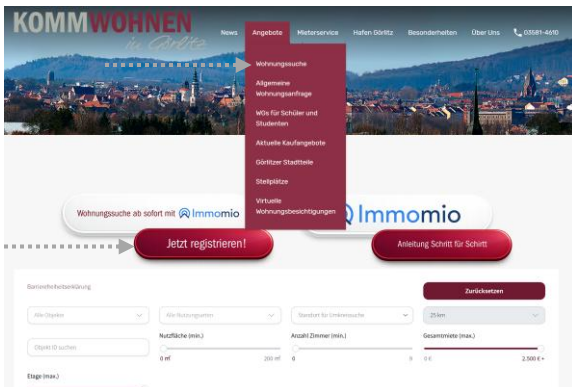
KOMMWOHNEN
in Görlitz

News Angebote Mieterservice Hafen Görlitz Besonderheiten Über Uns 03581-4610

Wohnungssuche
Allgemeine Wohnungsanfrage
WGs für Schüler und Studenten
Aktuelle Kaufangebote
Görlitzer Stadtteile
Stellplätze
Virtuelle Wohnungsbesichtigungen

Wohnungssuche ab sofort mit Immomio

Immomio

Jetzt registrieren!

Anleitung Schritt für Schritt

Barrierefreiheitserklärung

Zurücksetzen

Alle Objekte
Alle Nutzungsarten
Standort für Umkreissuche
25 km

Objekt ID suchen

Nutzfläche (min.)
0 m²
200 m²

Anzahl Zimmer (min.)
0
5

Gesamtmiete (max.)
0 €
2.500 € +

Etage (max.)